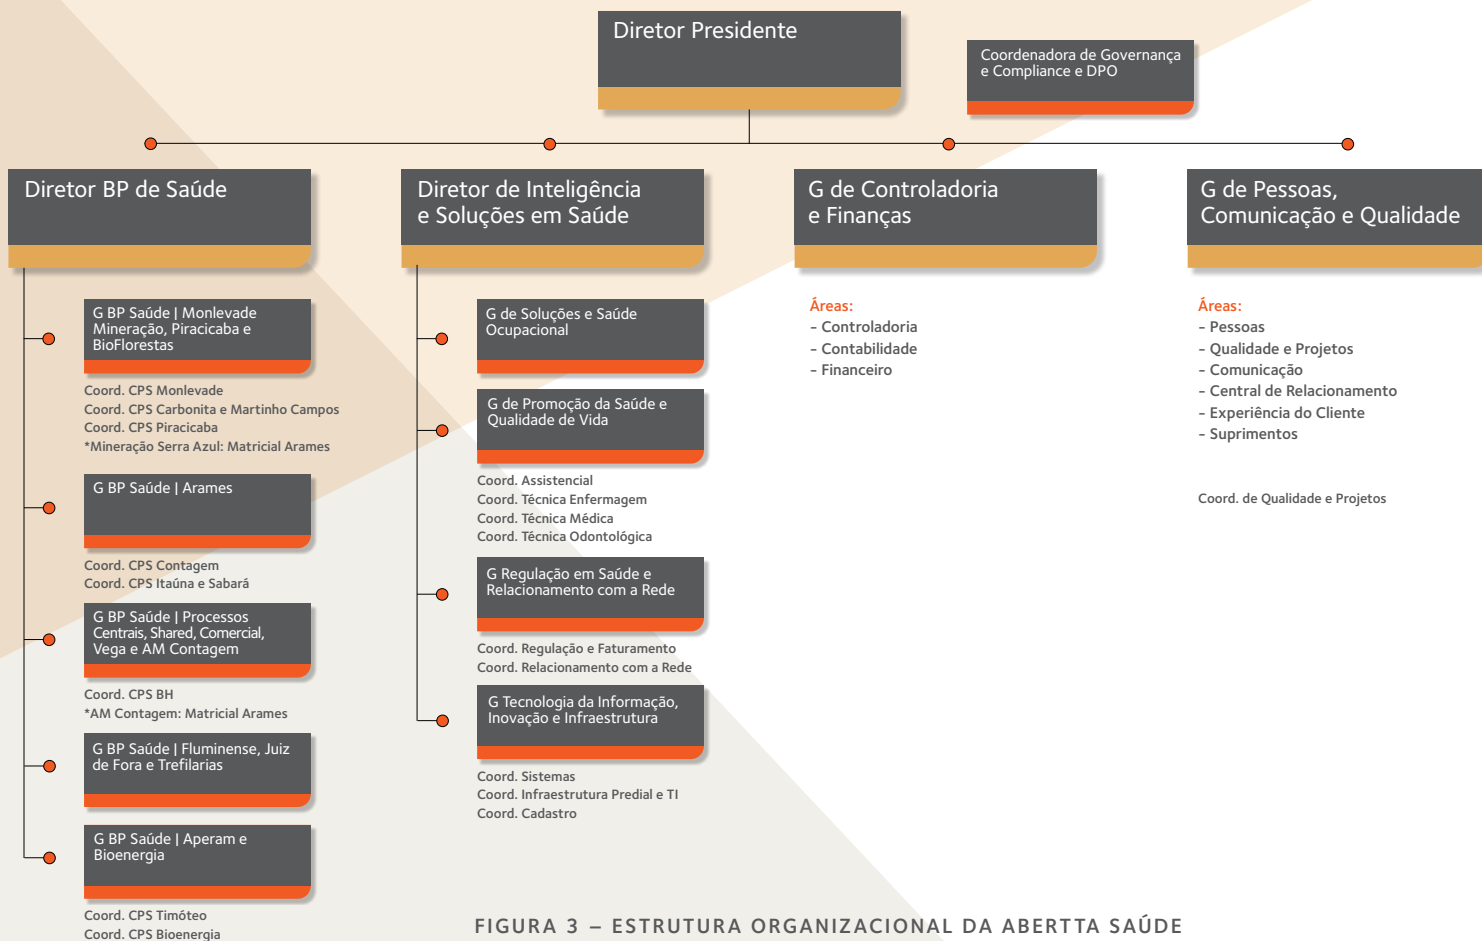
Diretor Presidente

Coordenadora de Governança e Compliance e DPO

Diretor BP de Saúde

G BP Saúde | Monlevade Mineração, Piracicaba e BioFlorestas

Coord. CPS Monlevade
Coord. CPS Carbonita e Martinho Campos
Coord. CPS Piracicaba
*Mineração Serra Azul: Matricial Arames

G BP Saúde | Arames

Coord. CPS Contagem
Coord. CPS Itaúna e Sabará

G BP Saúde | Processos Centrais, Shared, Comercial, Vega e AM Contagem

Coord. CPS BH
*AM Contagem: Matricial Arames

G BP Saúde | Fluminense, Juiz de Fora e Trefilarias

G BP Saúde | Aperam e Bioenergia

Coord. CPS Timóteo
Coord. CPS Bioenergia

Diretor de Inteligência e Soluções em Saúde

G de Soluções e Saúde Ocupacional

G de Promoção da Saúde e Qualidade de Vida

Coord. Assistencial
Coord. Técnica Enfermagem
Coord. Técnica Médica
Coord. Técnica Odontológica

G Regulação em Saúde e Relacionamento com a Rede

Coord. Regulação e Faturamento
Coord. Relacionamento com a Rede

G Tecnologia da Informação, Inovação e Infraestrutura

Coord. Sistemas
Coord. Infraestrutura Predial e TI
Coord. Cadastro

G de Controladoria e Finanças

Áreas:
- Controladoria
- Contabilidade
- Financeiro

G de Pessoas, Comunicação e Qualidade

Áreas:
- Pessoas
- Qualidade e Projetos
- Comunicação
- Central de Relacionamento
- Experiência do Cliente
- Suprimentos

Coord. de Qualidade e Projetos

FIGURA 3 – ESTRUTURA ORGANIZACIONAL DA ABERTTA SAÚDE